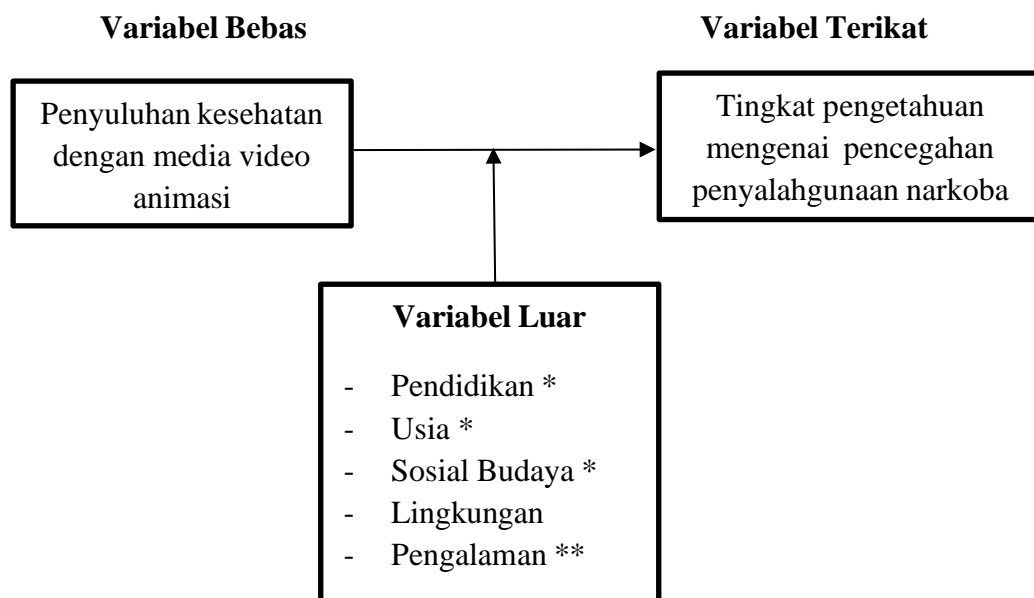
**Variabel Bebas**

**Variabel Terikat**

Penyuluhan kesehatan dengan media video animasi

Tingkat pengetahuan mengenai pencegahan penyalahgunaan narkoba

**Variabel Luar**

- Pendidikan *
- Usia *
- Sosial Budaya *
- Lingkungan
- Pengalaman **